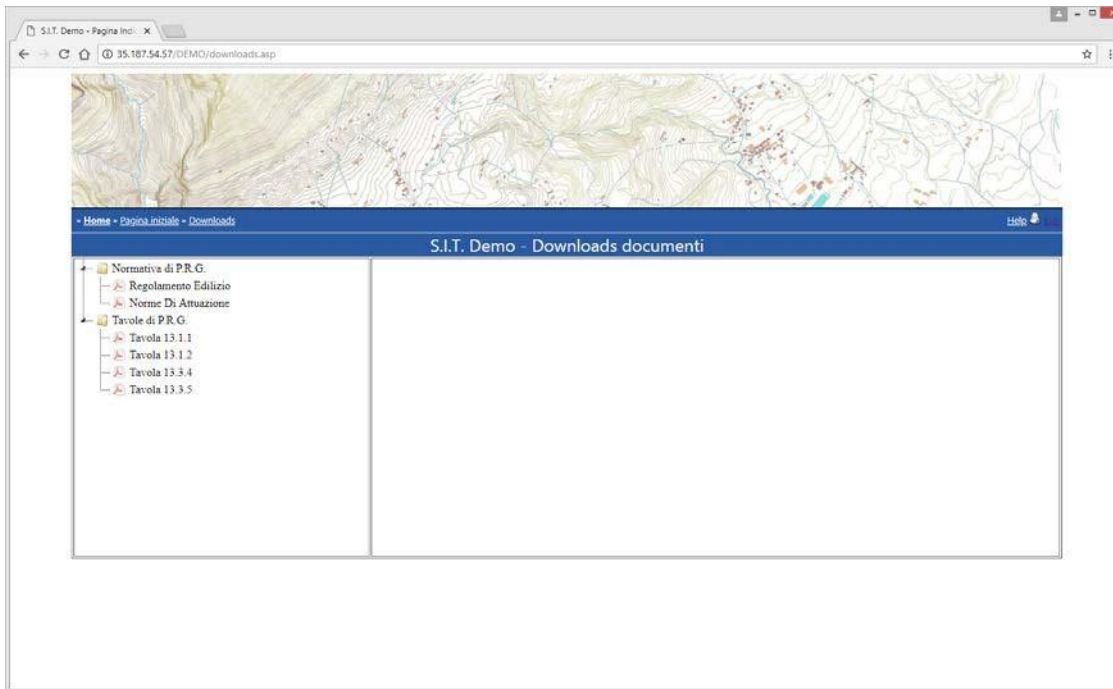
S.I.T. Demo - Pagina Ind ×

35.187.54.57/DEMO/downloads.asp

- Home - Pagina iniziale - Downloads

Help

S.I.T. Demo - Downloads documenti

Normativa di P.R.G.
Regolamento Edilizio
Norme Di Attuazione
Tavole di P.R.G.
Tavola 13.1.1
Tavola 13.1.2
Tavola 13.3.4
Tavola 13.3.5